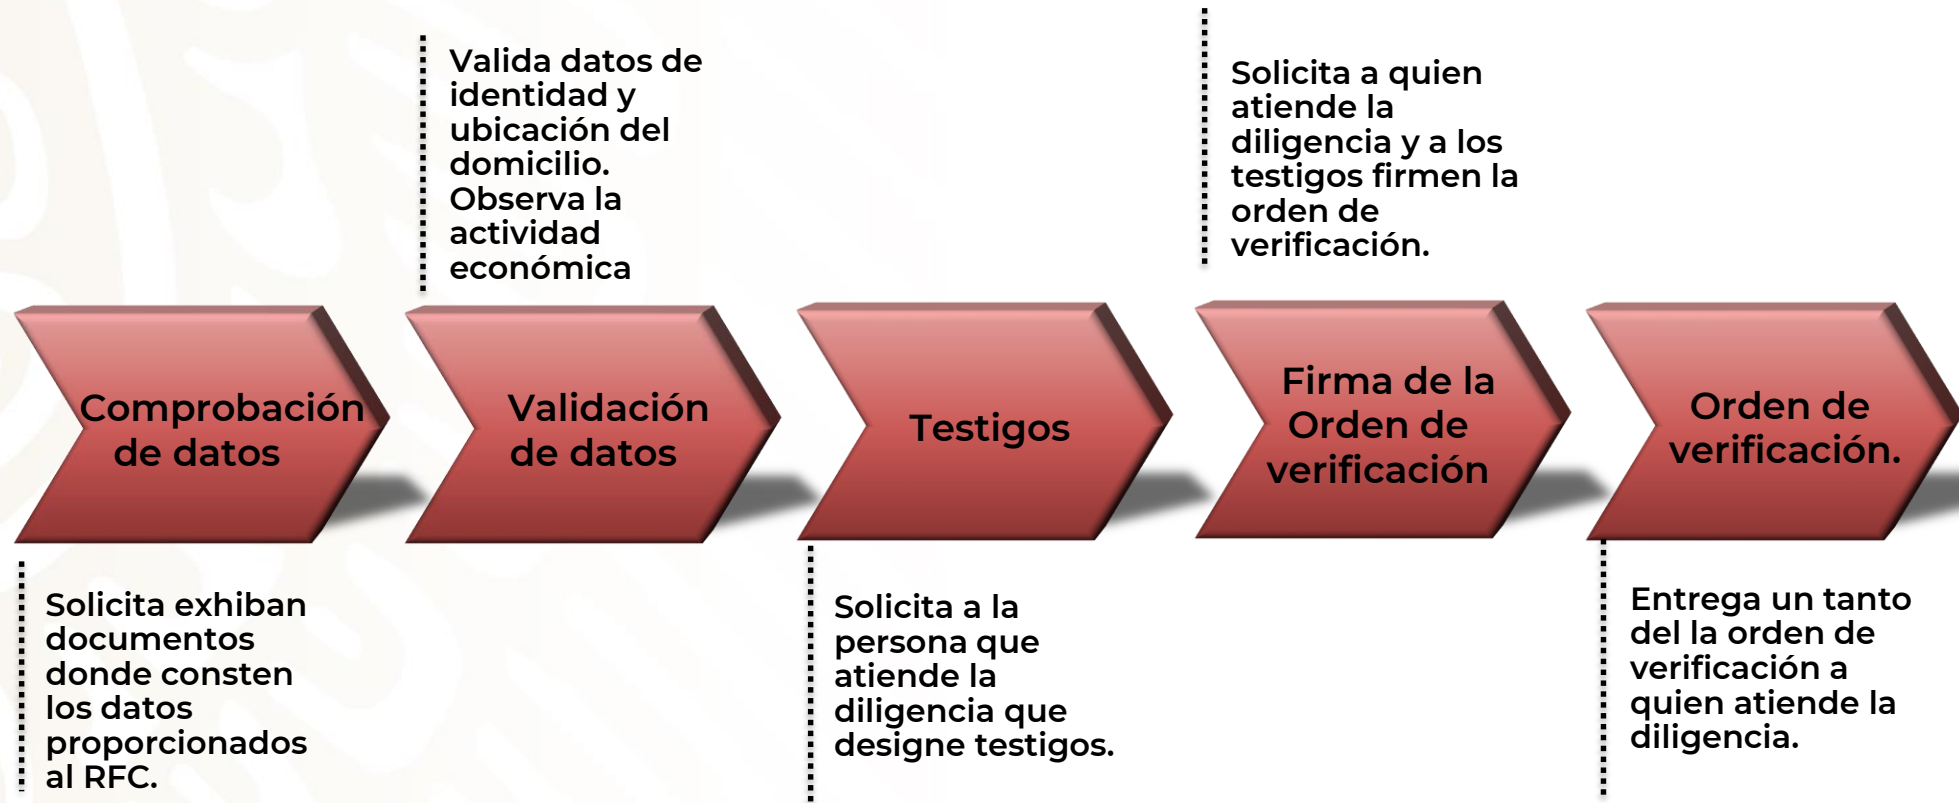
Valida datos de identidad y ubicación del domicilio. Observa la actividad económica

Solicita a quien atiende la diligencia y a los testigos firmen la orden de verificación.

Comprobación de datos

Validación de datos

Testigos

Firma de la Orden de verificación

Orden de verificación.

Solicita exhiban documentos donde consten los datos proporcionados al RFC.

Solicita a la persona que atiende la diligencia que designe testigos.

Entrega un tanto del la orden de verificación a quien atiende la diligencia.